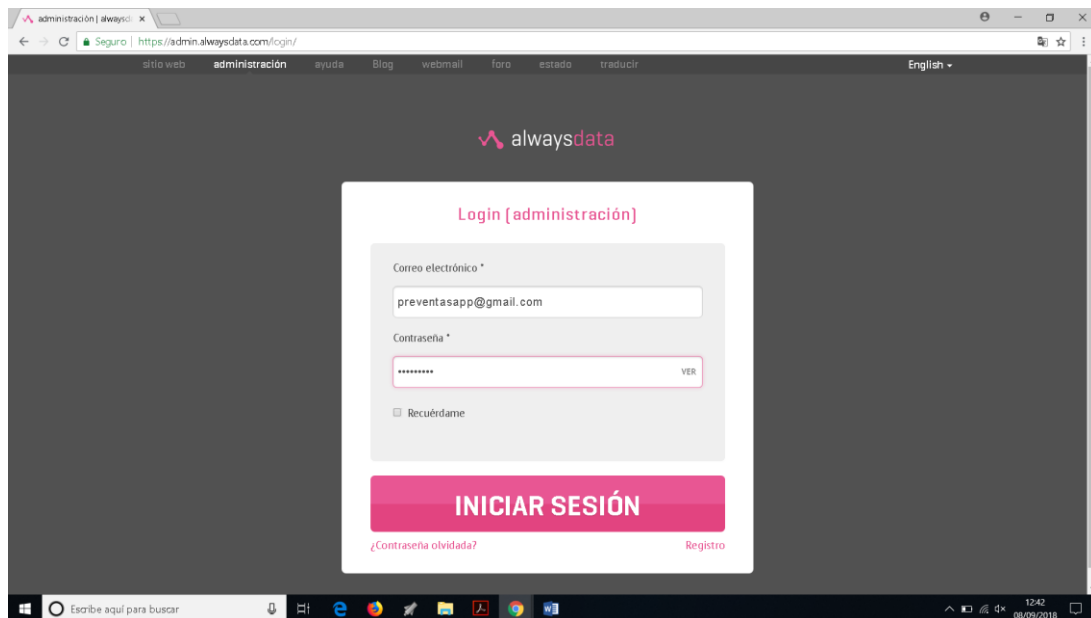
administración | alwaysd ×

Seguro | https://admin.alwaysdata.com/login/

sitio web administración ayuda Blog webmail foro estado traducir English

alwaysdata

Login [administración]

Correo electrónico *

preventasapp@gmail.com

Contraseña *

•••••••••

VER

Recuérdame

INICIAR SESIÓN

¿Contraseña olvidada?

Registro

Escribe aquí para buscar

12:42
08/09/2018